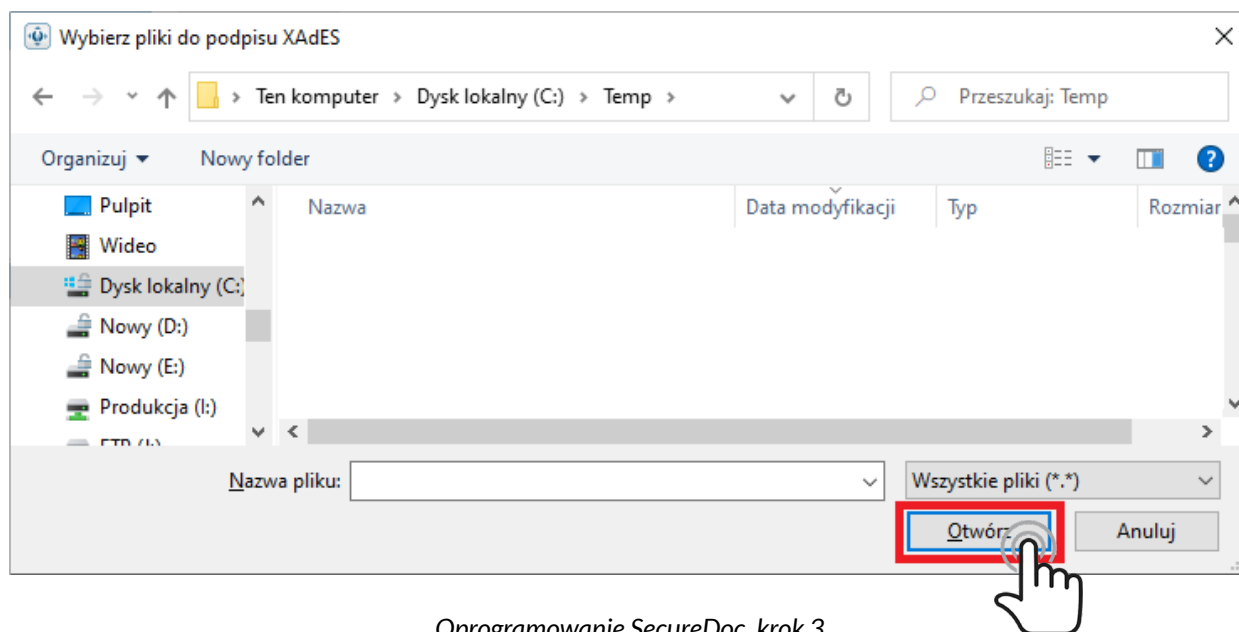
Wybierz pliki do podpisu XAdES

Ten komputer > Dysk lokalny (C:) > Temp >

Przeszukaj: Temp

Organizuj ▾ Nowy folder

Pulpit
Wideo
Dysk lokalny (C:)
Nowy (D:)
Nowy (E:)
Produkcja (I:)
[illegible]

| Nazwa | Data modyfikacji | Typ | Rozmiar |
|---|---|---|---|

Nazwa pliku:

Wszystkie pliki (*.*)

Otwórz

Anuluj

Oprogramowanie SecureDoc, krok 3